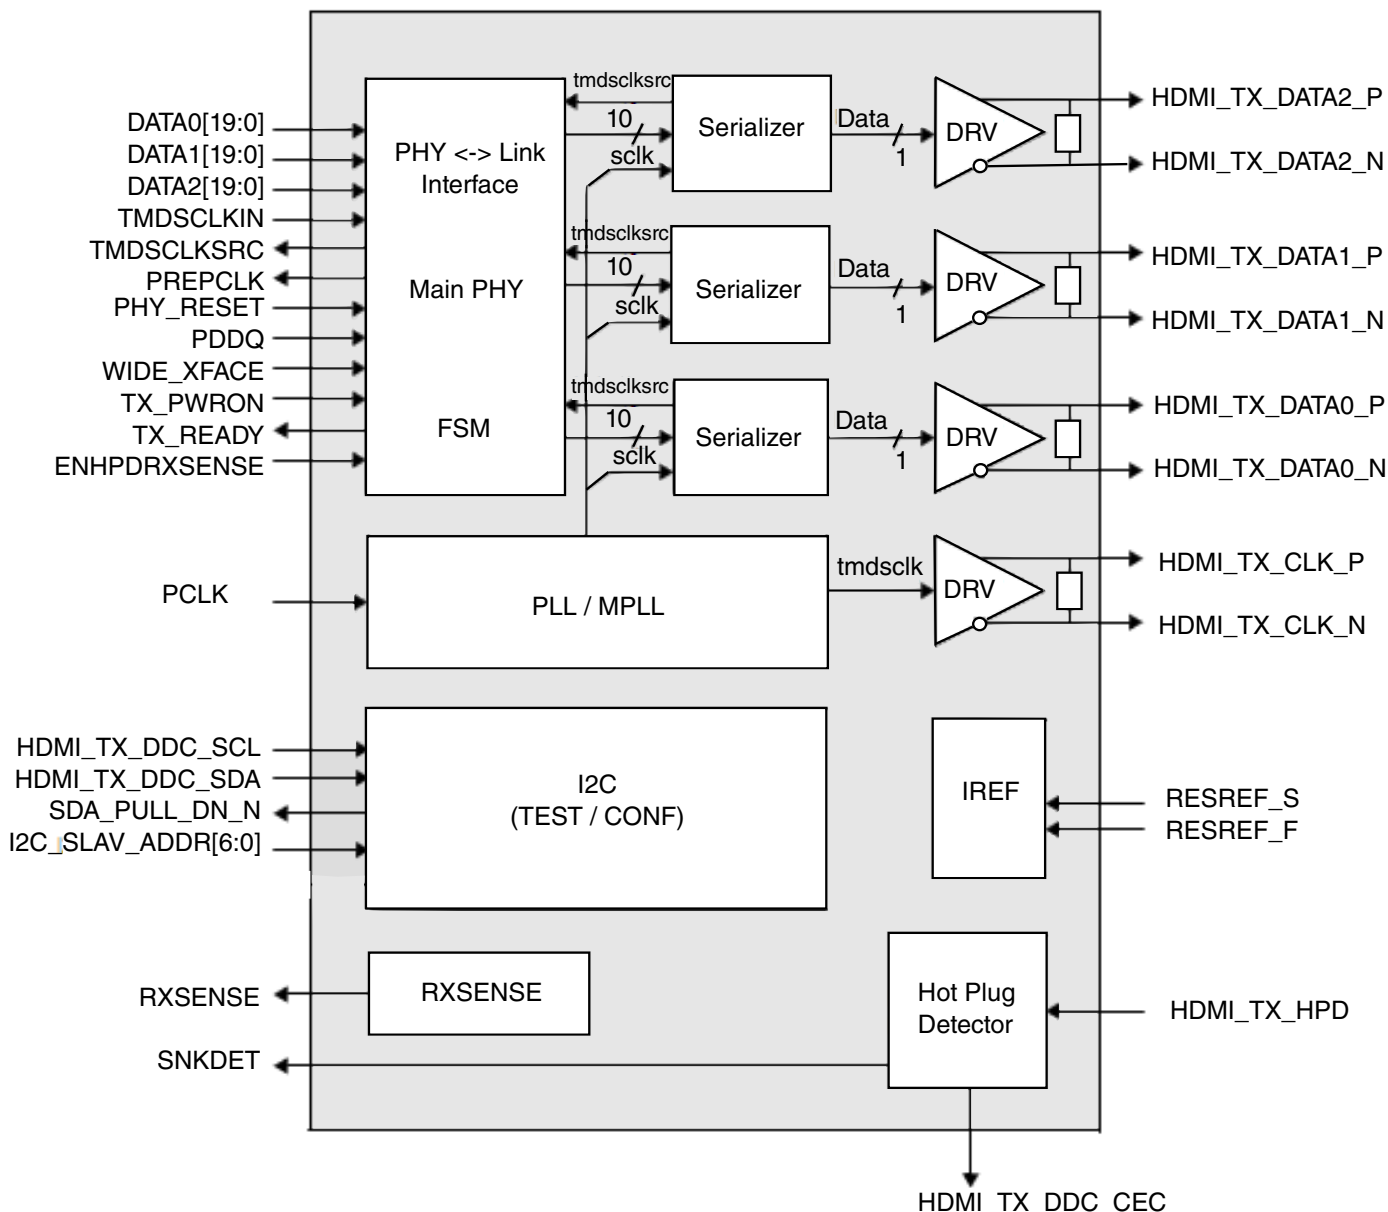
DATA0[19:0]
DATA1[19:0]
DATA2[19:0]
TMDSCLKIN
TMDSCLKSRC
PREPCLK
PHY_RESET
PDDQ
WIDE_XFACE
TX_PWRON
TX_READY
ENHPDRXSENSE

PHY <-> Link Interface

Main PHY

FSM

tmdsclksrc
10
sclk
Serializer
Data
1
DRV
HDMI_TX_DATA2_P
HDMI_TX_DATA2_N

tmdsclksrc
10
sclk
Serializer
Data
1
DRV
HDMI_TX_DATA1_P
HDMI_TX_DATA1_N

tmdsclksrc
10
sclk
Serializer
Data
1
DRV
HDMI_TX_DATA0_P
HDMI_TX_DATA0_N

PCLK
PLL / MPLL
tmdsclk
DRV
HDMI_TX_CLK_P
HDMI_TX_CLK_N

HDMI_TX_DDC_SCL
HDMI_TX_DDC_SDA
SDA_PULL_DN_N
I2C_SLAV_ADDR[6:0]

I2C
(TEST / CONF)

IREF
RESREF_S
RESREF_F

RXSENSE
RXSENSE

Hot Plug Detector
HDMI_TX_HPD

SNKDET

HDMI TX DDC CEC